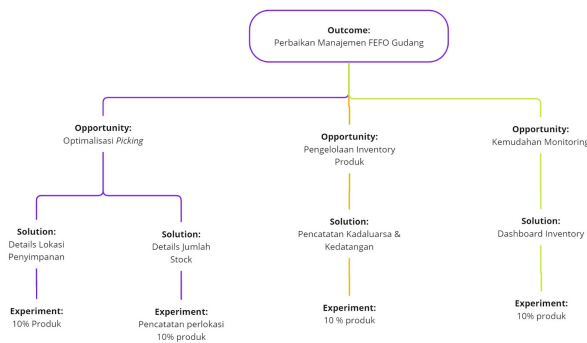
Outcome:
Perbaikan Manajemen FEFO Gudang

Opportunity:
Optimalisasi *Picking*

Solution:
Details Lokasi Penyimpanan

Experiment:
10% Produk

Solution:
Details Jumlah Stock

Experiment:
Pencatatan perlokasi 10% produk

Opportunity:
Pengelolaan Inventory Produk

Solution:
Pencatatan Kadaluarsa & Kedatangan

Experiment:
10 % produk

Opportunity:
Kemudahan Monitoring

Solution:
Dashboard Inventory

Experiment:
10% produk